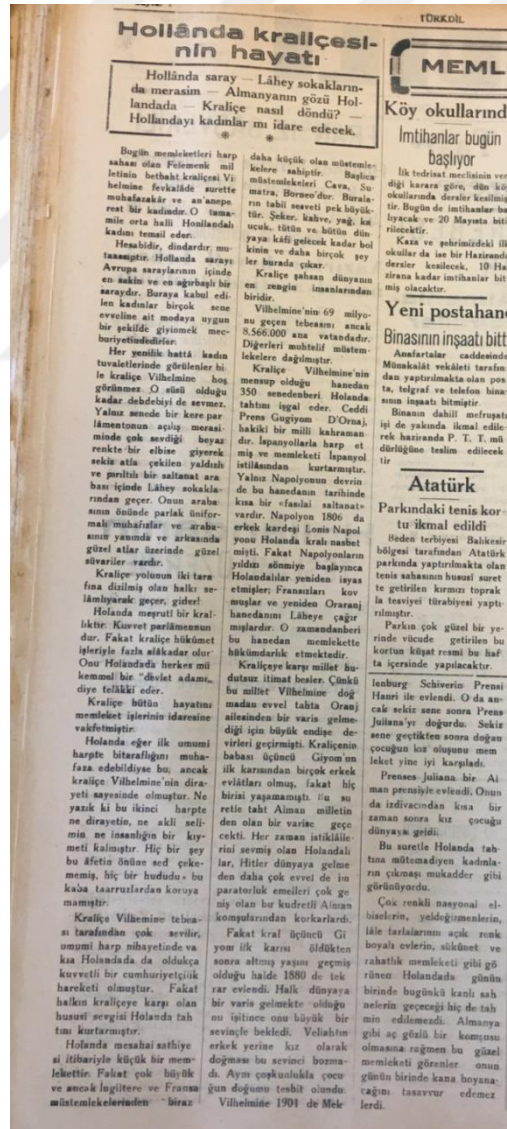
TÜRKDİL

Holânda kraliçesinin hayatı

Holânda saray — Lâhey sokaklarında merasim — Almanyanın gözü Holandada — Kraliçe nasıl döndü? — Hollandayı kadınlar mı idare edecek.

Bugün memleketleri harp sahası olan Felemenk milletinin bethaht kraliçesi Vilhelmine fevkalâde surette muhafazakâr ve an'anepest bir kadındır. O tamamile orta halli Hoolândalı kadını temsil eder.

Hesabidir, dindardır, mutaassıptır. Hollanda sarayı Avrupa saraylarının içinde en sakin ve en ağırbaşlı bir saraydır. Buraya kabul edilen kadınlar birçok sene evveline ait modaya uygun bir şekilde giyinmek mecburiyetindedirler.

Her yenilik hattâ kadın tuvaletlerinde görülenler bile kraliçe Vilhelmine hoş görünmez. O süslü olduğu kadar debdebiyi de sevmez. Yalnız senede bir kere parlâmentonun açılış merasiminde çok sevdiği beyaz renkte bir elbise giyerek sekiz atla çekilen yaldızlı ve pırıltılı bir saltanat arabası içinde Lâhey sokaklarından geçer. Onun arabasının önünde parlak üniformalı muhafızlar ve arabasının yanında ve arkasında güzel atlar üzerinde güzel süvariler vardır.

Kraliçe yolunun iki tarafına dizilmiş olan halkı selâmlıyarak geçer, gider!

Holanda meşruti bir krallıktır. Kuvvet parlâmentonundur. Fakat kraliçe hükûmet işleriyle fazla alâkadar olur. Onu Holandada herkes mükemmel bir "devlet adamı" diye telâkki eder.

Kraliçe bütün hayatını memleket işlerinin idaresine vakfetmiştir.

Holanda eğer ilk umumi harpte bitarafligını muhafaza edebildiyse bu, ancak kraliçe Vilhelmine'nin dirayeti sayesinde olmuştur. Ne yazık ki bu ikinci harpte ne dirayetin, ne akli selimin ne insanlığın bir kıymeti kalmıştır. Hiç bir şey bu âfetin önüne sed çekememiş, hiç bir hududu bu kaba taarruzlardan koruyamamıştır.

Kraliçe Vilhemine tebeası tarafından çok sevilir, umumi harp nihayetinde vakıa Holandada da oldukça kuvvetli bir cumhuriyetçilik hareketi olmuştur. Fakat halkın kraliçeye karşı olan hususi sevgisi Holanda tahtını kurtarmıştır.

Holanda mesahai sathiye si itibariyle küçük bir memlekettir. Fakat çok büyük ve ancak İngiltere ve Fransa müstemlekelerinden biraz daha küçük olan müstemlekelere sahiptir. Başlıca müstemlekeleri Cava, Sumatra, Borneo'dur. Buraların tabii serveti pek büyüktür. Şeker, kahve, yağ, kauçuk, tütün ve bütün dünyaya kâfi gelecek kadar bol kinin ve daha birçok şeyler burada çıkar.

Kraliçe şahsan dünyanın en zengin insanlarından biridir.

Vilhelmine'nin 69 milyonu geçen tebeasını ancak 8.566.000 anavatandadır. Diğerleri muhtelif müstemlekelere dağılmıştır.

Kraliçe Vilhelmine'nin mensup olduğu hanedan 350 senedenberi Holanda tahtını işgal eder. Ceddi Prens Gugiyom D'Ornaj, hakiki bir milli kahraman dır. İspanyollarla harp etmiş ve memleketi İspanyol istilâsından kurtarmıştır. Yalnız Napolyonun devrinde bu hanedanın tarihinde kısa bir «fasılai saltanat» vardır. Napolyon 1806 da erkek kardeşi Lonis Napolyonu Holanda kralı nasbetmişti. Fakat Napolyonların yıldızı sönmiye başlayınca Holandalılar yeniden isyan etmişler; Fransızları kovmuşlar ve yeniden Oraranj hanedanını Lâheye çağırmışlardır. O zamandanberi bu hanedan memlekette hükümdarlık etmektedir.

Kraliçeye karşı millet hudutsuz itimat besler. Çünkü bu millet Vilhelmine doğmadan evvel tahta Oranj ailesinden bir varis gelmediği için büyük endişe devirleri geçirmişti. Kraliçenin babası üçüncü Giyom'un ilk karısından birçok erkek evlâtları olmuş, fakat hiç birisi yaşamamıştı. Bu suretle taht Alman milletinden olan bir varise geçecekti. Her zaman istiklâllerini sevmiş olan Holandalılar, Hitler dünyaya gelmeden daha çok evvel de imparatorluk emelleri çok geniş olan bu kudretli Alman komşularından korkarlardı.

Fakat kral üçüncü Giyom ilk karısı öldükten sonra altmış yaşını geçmiş olduğu halde 1880 de tekrar evlendi. Halk dünyaya bir varis gelmekte olduğunu işitince onu büyük bir sevinçle bekledi. Veliahtın erkek yerine kız olarak doğması bu sevinci bozmadı. Aynı coşkunlukla çocuğun doğumu tesbit olundu. Vilhelmine 1901 de Meklenburg Schiverin Prensi Hanri ile evlendi. O da ancak sekiz sene sonra Prenses Juliana'yı doğurdu. Sekiz sene geçtikten sonra doğan çocuğun kız oluşunu memleket yine iyi karşıladı.

Prenses Juliana bir Alman prensiyle evlendi. Onun da izdivacından kısa bir zaman sonra kız çocuğu dünyaya geldi.

Bu suretle Holanda tahtına mütemadiyen kadınların çıkması mukadder gibi görünüyordu.

Çok renkli nasyonal elbiselerin, yeldeğirmenlerin, lâle tarlalarının açık renk boyalı evlerin, sükûnet ve rahatlık memleketi gibi görünen Holandada günün birinde bugünkü kanlı sahnelerin geçeceği hiç de tahmin edilemezdi. Almanya gibi aç gözlü bir komşusu olmasına rağmen bu güzel memleketi görenler onun günün birinde kana boyanacağını tasavvur edemezlerdi.

MEML

Köy okullarınd

İmtihanlar bugün başlıyor

İlk tedrisat müdürlüğünce verdiği karara göre, dün köy okullarında dersler kesilmiş tir. Bugün de imtihanlar başlıyacak ve 20 Mayısta bitirilecektir.

Kaza ve şehrimizdeki ilk okullar da ise bir Haziranda dersler kesilecek, 10 Haziran kadar imtihanlar bitmiş olacaktır.

Yeni postahane

Binasının inşaatı bitt

Anafartalar caddesinde Münakalât vekâleti tarafından yaptırılmakta olan posta, telgraf ve telefon binasının inşaatı bitmiştir.

Binanın dahili mefruşatı işi de yakında ikmal edilerek haziranda P. T. T. müdürlüğüne teslim edilecektir.

Atatürk

Parkındaki tenis kortu ikmal edildi

Beden terbiyesi Balıkesir bölgesi tarafından Atatürk parkında yaptırılmakta olan tenis sahasının hususi suret te getirilen kırmızı toprak la tesviyei türabiyesi yaptırılmıştır.

Parkın çok güzel bir yerinde vücude getirilen bu kortun küşat resmi bu hafta içersinde yapılacaktır.